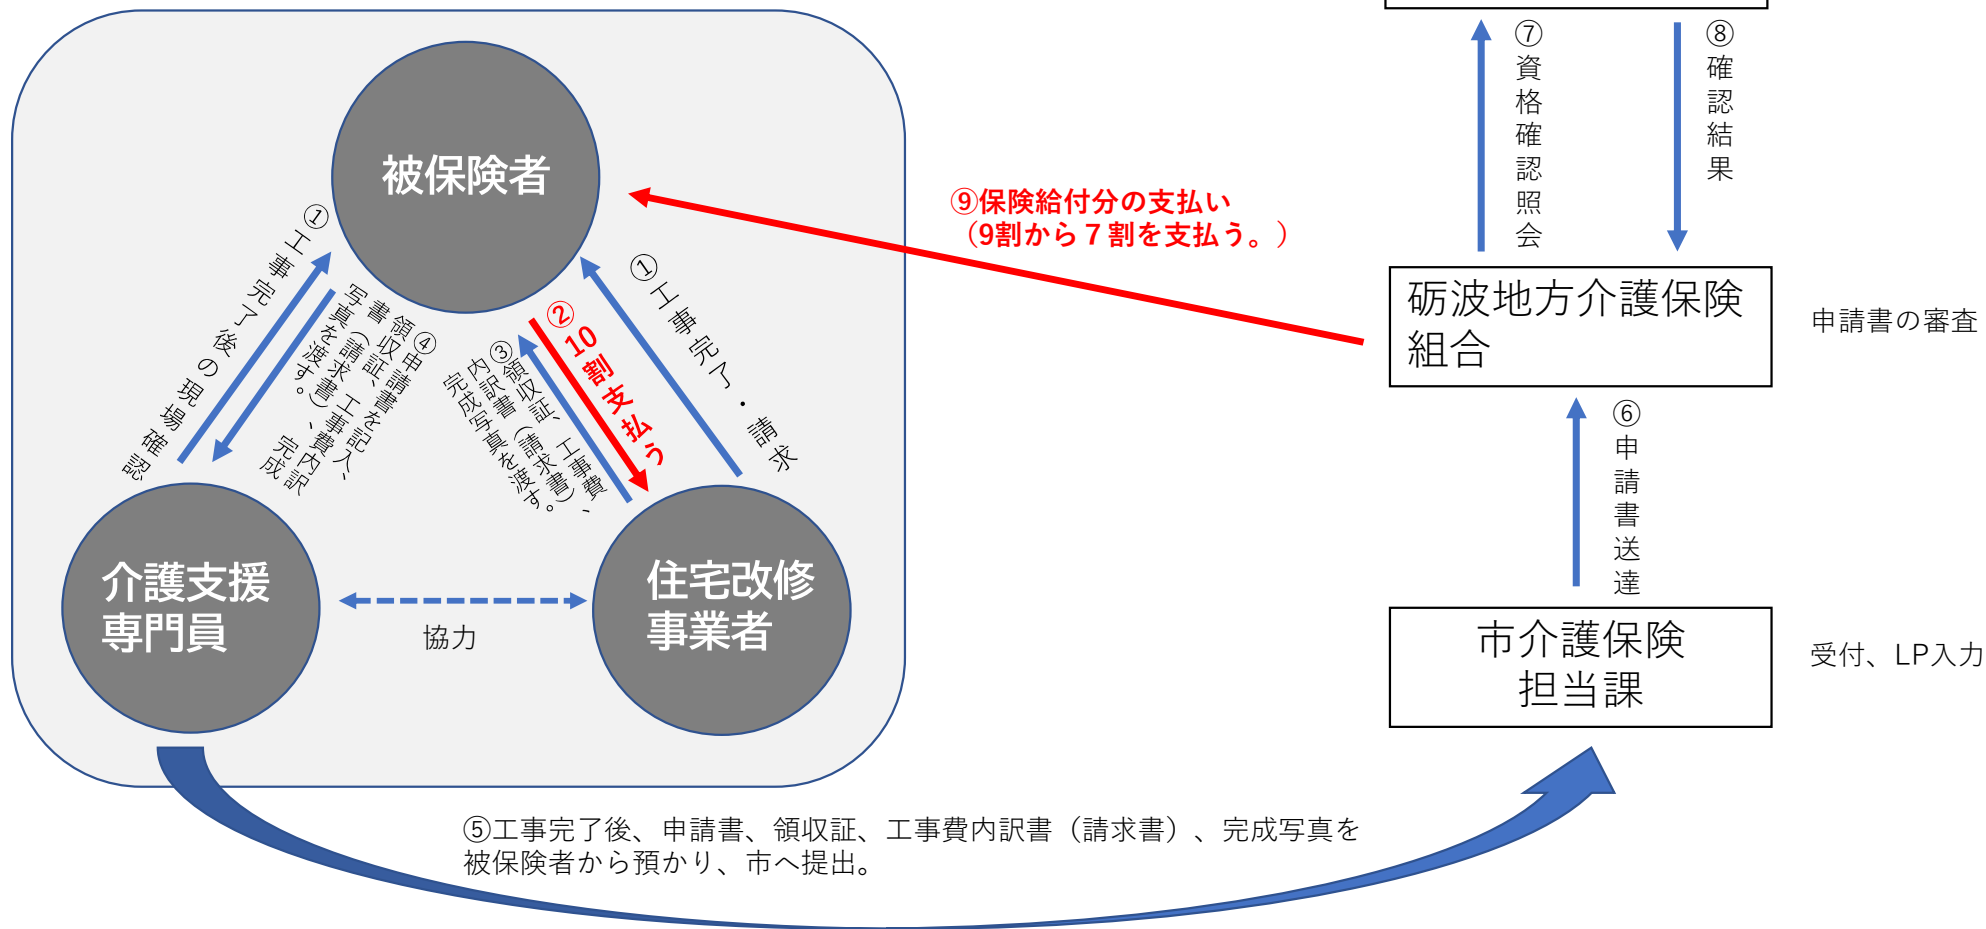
被保険者

①工事完了後の現場確認

④申請書を記入、領収証、工事費内訳書（請求書）、完成写真を渡す。

②10割支払う

③領収証、工事費内訳書（請求書）、完成写真を渡す。

①工事完了・請求

介護支援専門員

住宅改修事業者

協力

⑨保険給付分の支払い
（9割から７割を支払う。）

⑦資格確認照会

⑧確認結果

砺波地方介護保険組合

申請書の審査

⑥申請書送達

市介護保険担当課

受付、LP入力

⑤工事完了後、申請書、領収証、工事費内訳書（請求書）、完成写真を被保険者から預かり、市へ提出。